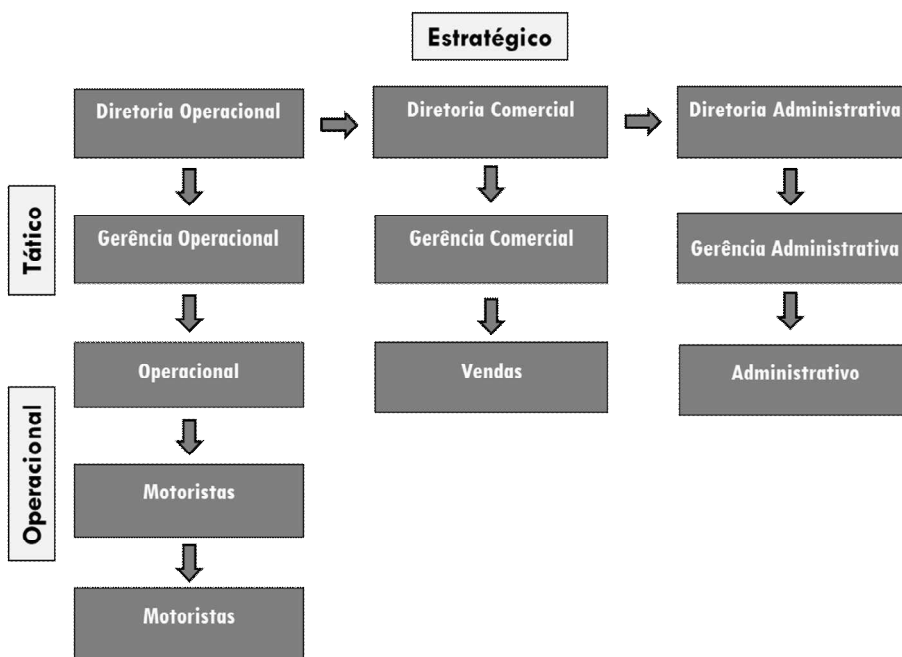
Estratégico

Diretoria Operacional

Diretoria Comercial

Diretoria Administrativa

Tático

Gerência Operacional

Gerência Comercial

Gerência Administrativa

Operacional

Vendas

Administrativo

Operacional

Motoristas

Motoristas